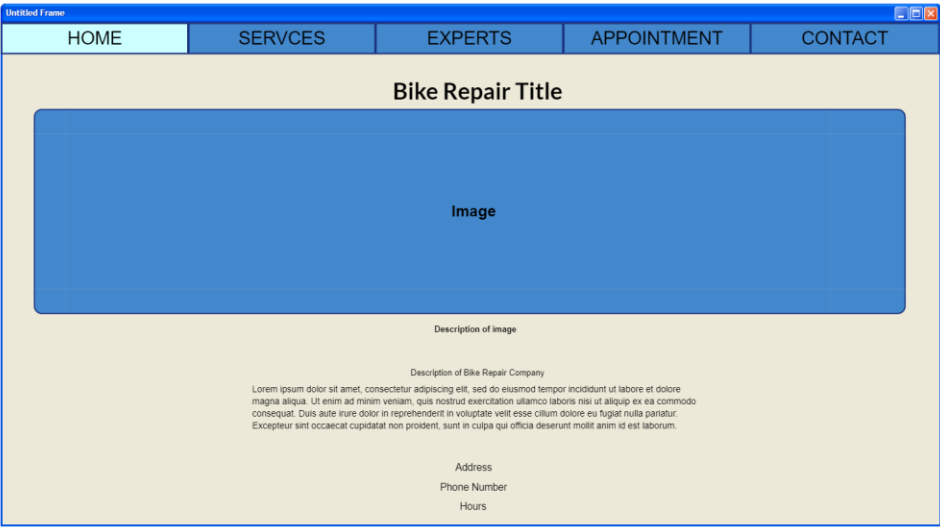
Untitled Frame

HOME
SERVCES
EXPERTS
APPOINTMENT
CONTACT

Bike Repair Title

Image

Description of image

Description of Bike Repair Company

Lorem ipsum dolor sit amet, consectetur adipiscing elit, sed do eiusmod tempor incididunt ut labore et dolore magna aliqua. Ut enim ad minim veniam, quis nostrud exercitation ullamco laboris nisi ut aliquip ex ea commodo consequat. Duis aute irure dolor in reprehenderit in voluptate velit esse cillum dolore eu fugiat nulla pariatur. Excepteur sint occaecat cupidatat non proident, sunt in culpa qui officia deserunt mollit anim id est laborum.

Address

Phone Number

Hours